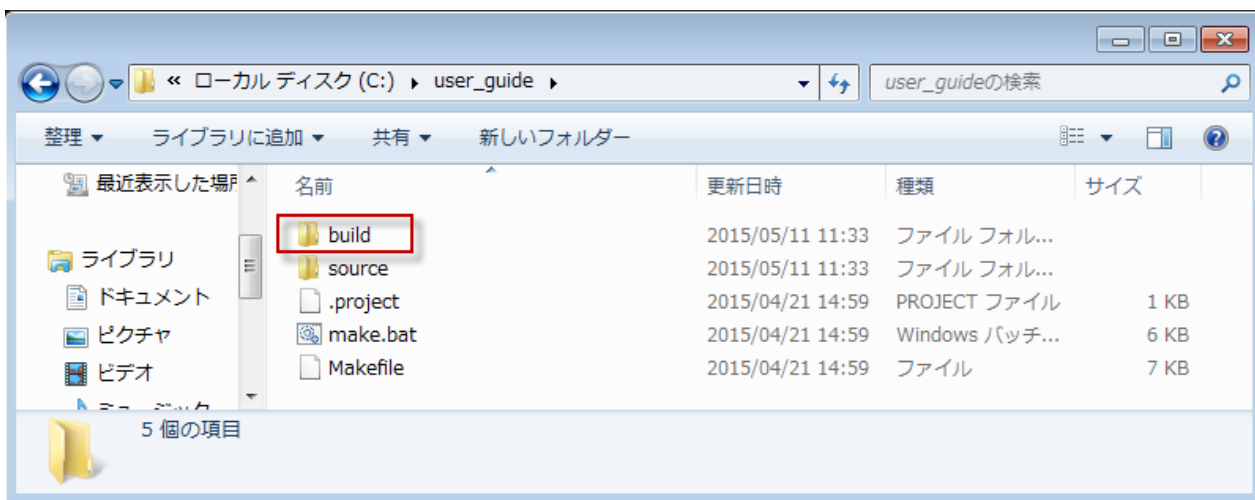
« ローカル ディスク (C:) ▸ user_guide ▸

user_guideの検索

整理 ▾ ライブラリに追加 ▾ 共有 ▾ 新しいフォルダー

最近表示した場所

ライブラリ
ドキュメント
ピクチャ
ビデオ
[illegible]

| 名前 | 更新日時 | 種類 | サイズ |
|---|---|---|---|
| build | 2015/05/11 11:33 | ファイル フォル... | |
| source | 2015/05/11 11:33 | ファイル フォル... | |
| .project | 2015/04/21 14:59 | PROJECT ファイル | 1 KB |
| make.bat | 2015/04/21 14:59 | Windows バッチ... | 6 KB |
| Makefile | 2015/04/21 14:59 | ファイル | 7 KB |

5 個の項目